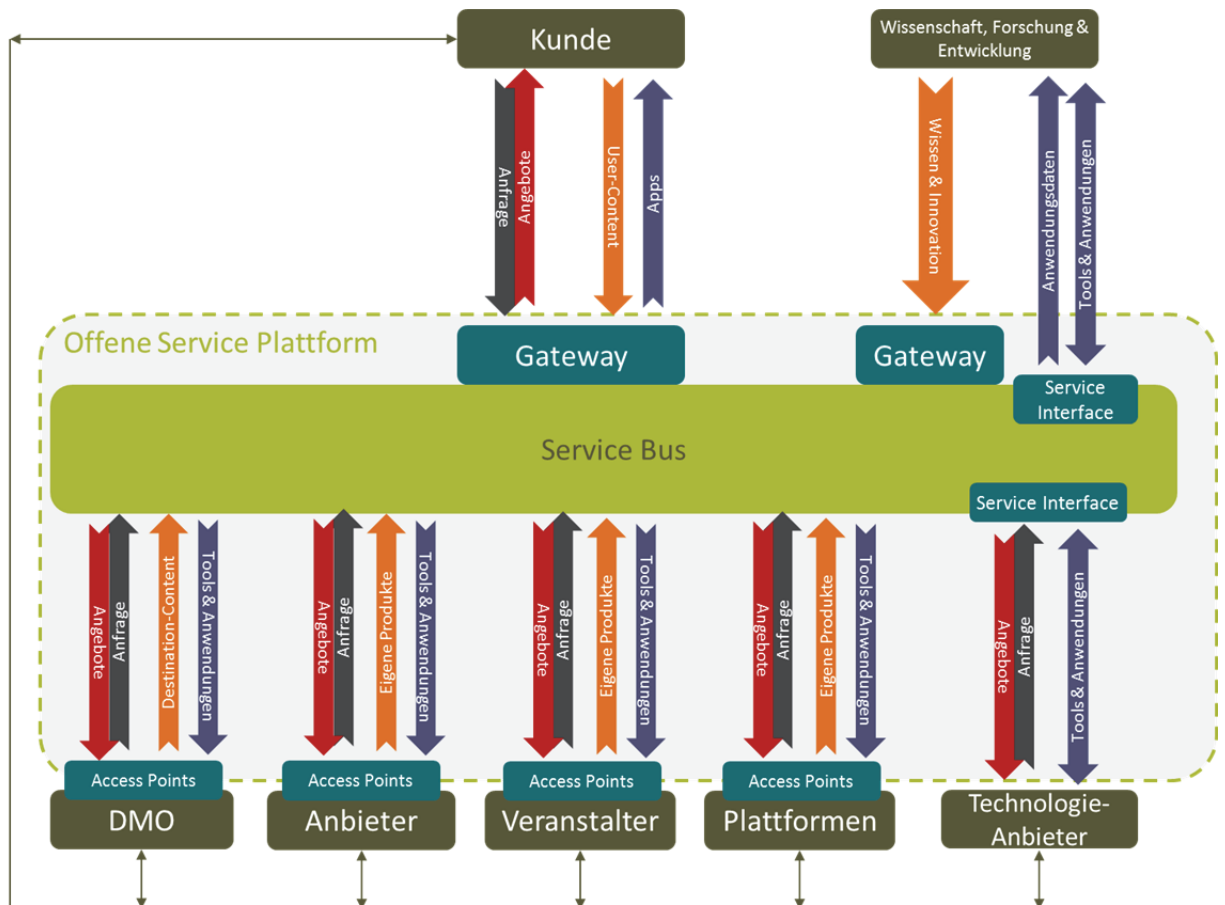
Kunde

Wissenschaft, Forschung & Entwicklung

Anfrage
Angebote
User-Content
Apps

Wissen & Innovation
Anwendungsdaten
Tools & Anwendungen

Offene Service Plattform

Gateway
Gateway
Service Interface

Service Bus

Service Interface

Angebote
Anfrage
Destination-Content
Tools & Anwendungen

Angebote
Anfrage
Eigene Produkte
Tools & Anwendungen

Angebote
Anfrage
Eigene Produkte
Tools & Anwendungen

Angebote
Anfrage
Eigene Produkte
Tools & Anwendungen

Angebote
Anfrage
Tools & Anwendungen

Access Points
Access Points
Access Points
Access Points

DMO
Anbieter
Veranstalter
Plattformen
Technologie-Anbieter